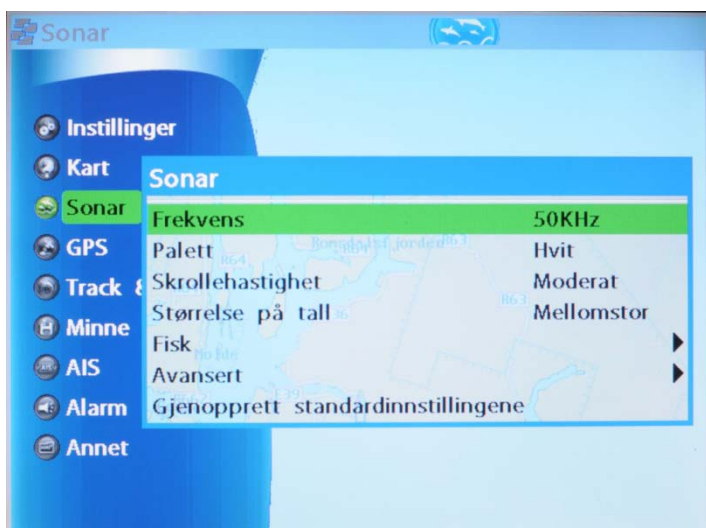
Sonar

Instillinger
Kart
Sonar
GPS
Track &
Minne
AIS
Alarm
Annet

Sonar

| | |
|---|---|
| Frekvens | 50KHz |
| Palett | Hvit |
| Skrollehastighet | Moderat |
| Størrelse på tall | Mellomstor |
| Fisk | ▶ |
| Avansert | ▶ |
| Gjenopprett standardinnstillingene | |